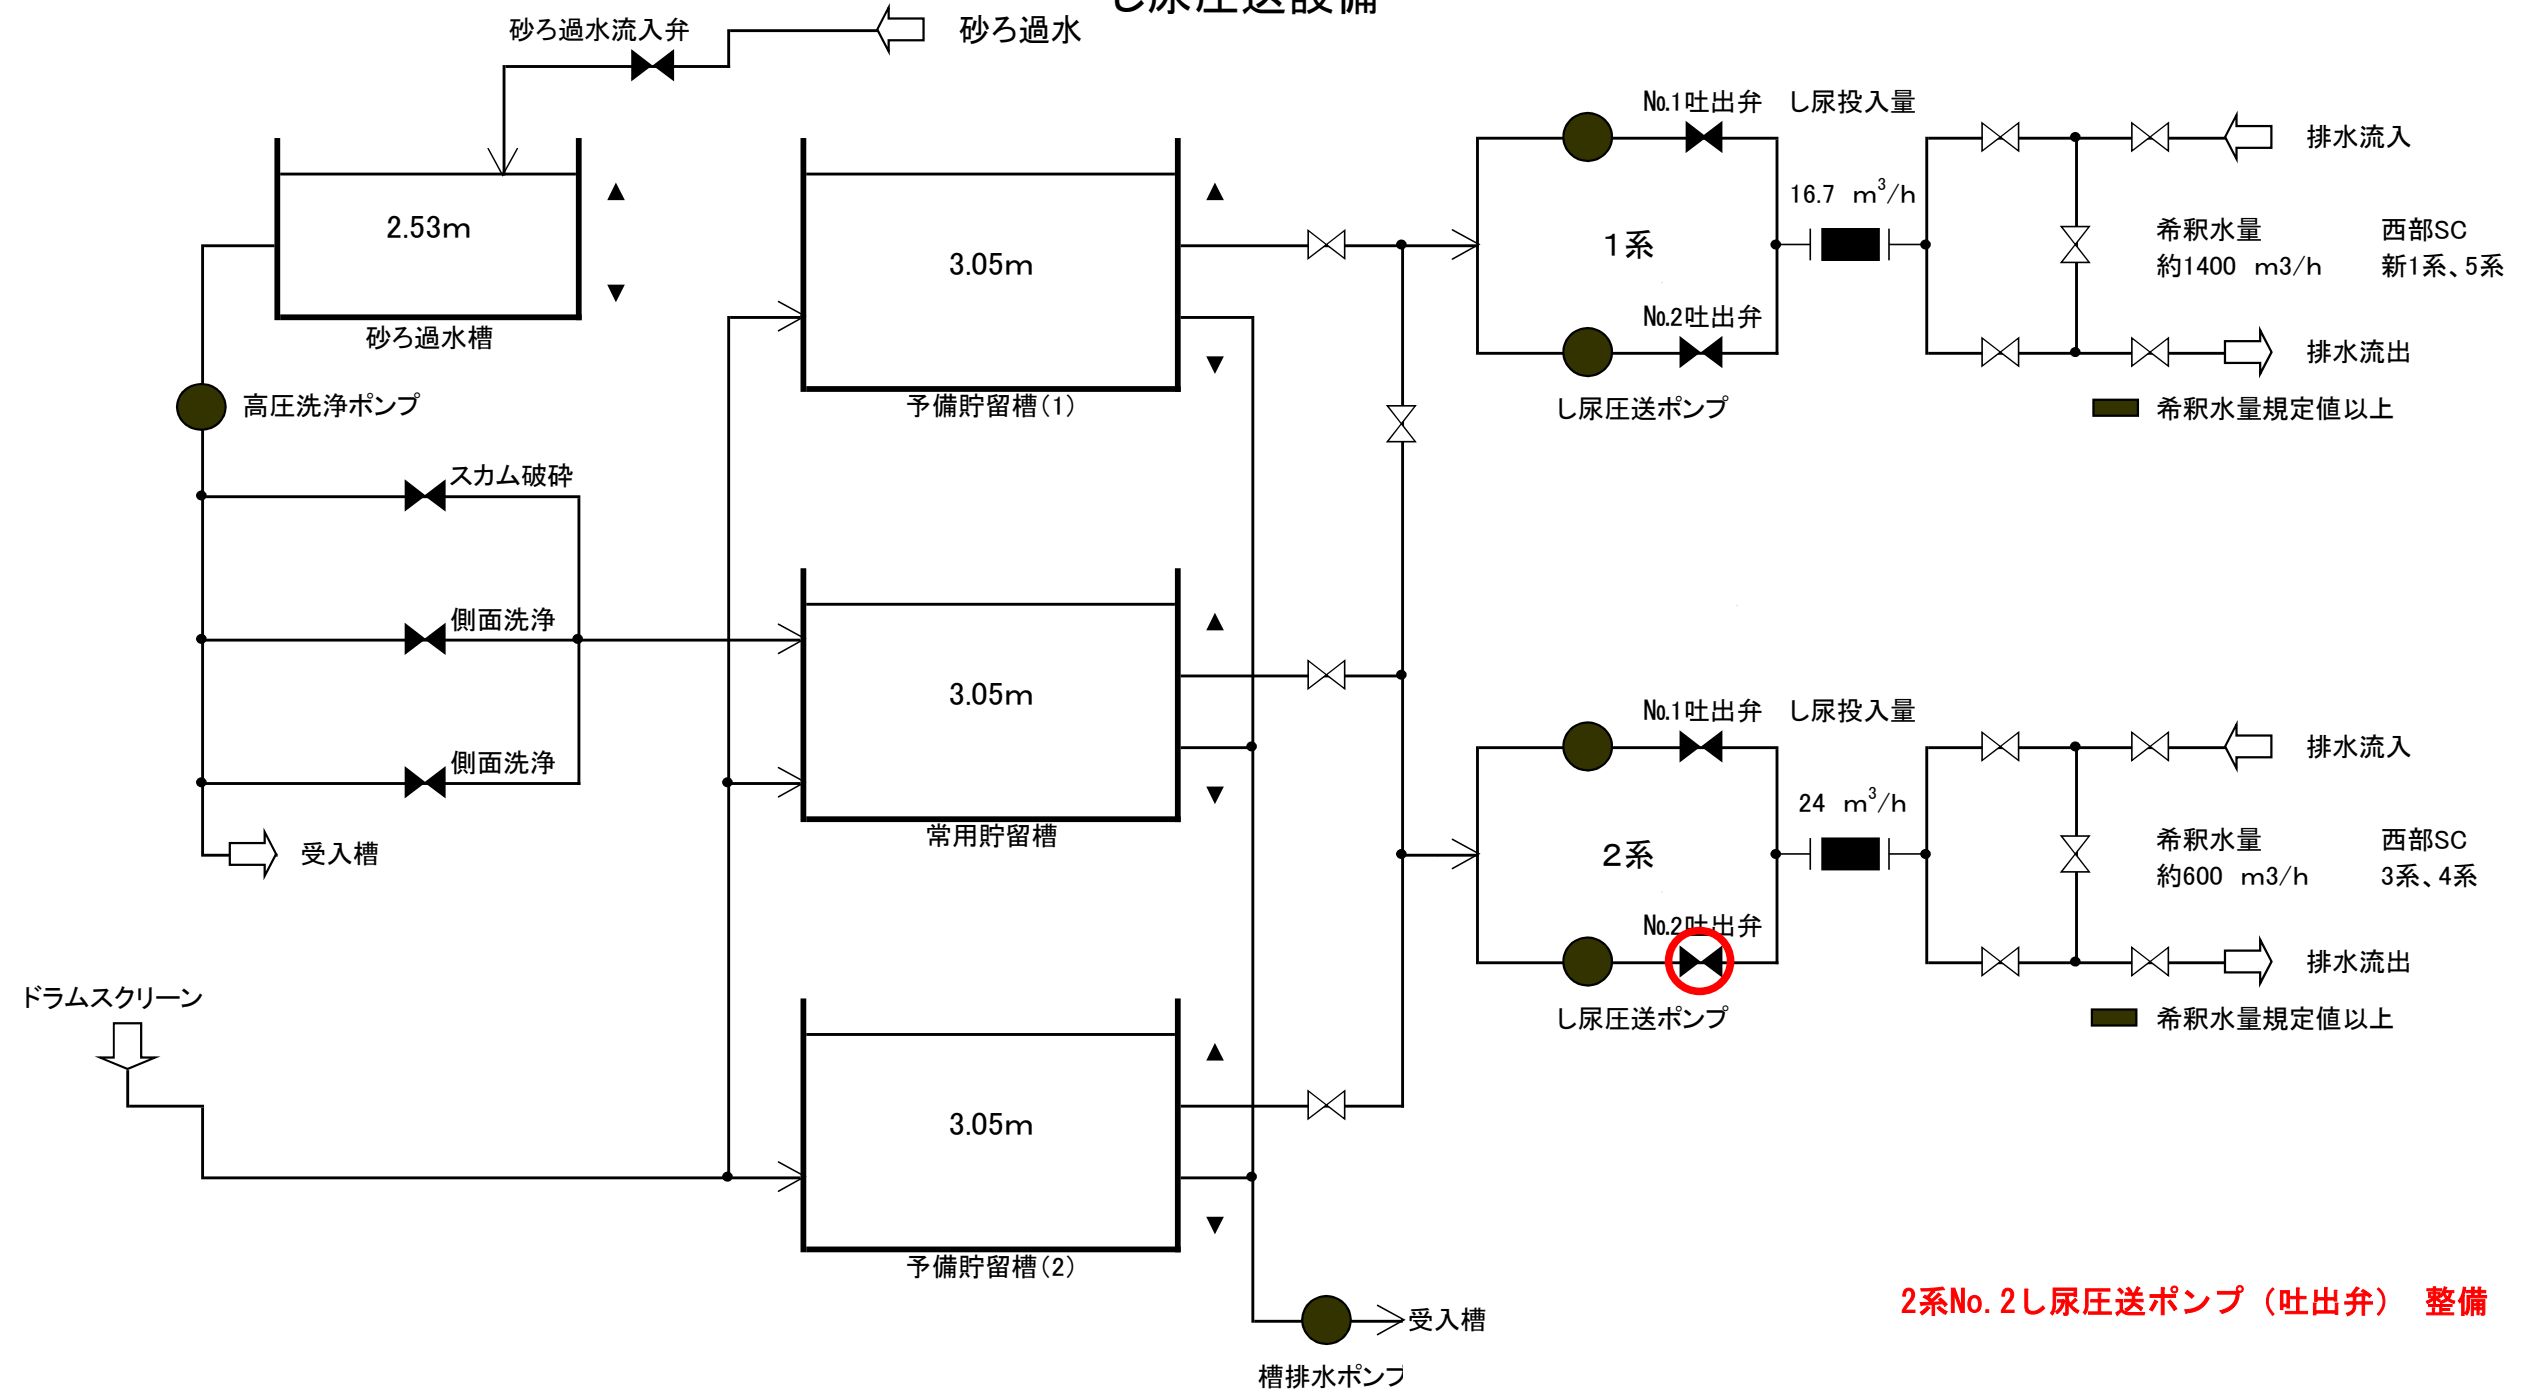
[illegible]

砂ろ過水流入弁

砂ろ過水

2.53m

砂ろ過水槽

高圧洗浄ポンプ

スカム破砕

側面洗浄

側面洗浄

受入槽

ドラムスクリーン

3.05m

予備貯留槽(1)

3.05m

常用貯留槽

3.05m

予備貯留槽(2)

受入槽

槽排水ポンプ

No.1吐出弁

し尿投入量

1系

16.7 $m^3/h$

No.2吐出弁

し尿圧送ポンプ

排水流入

希釈水量
約1400 m3/h

西部SC
新1系、5系

排水流出

希釈水量規定値以上

No.1吐出弁

し尿投入量

2系

24 $m^3/h$

No.2吐出弁

し尿圧送ポンプ

排水流入

希釈水量
約600 m3/h

西部SC
3系、4系

排水流出

希釈水量規定値以上

2系No. 2し尿圧送ポンプ（吐出弁） 整備